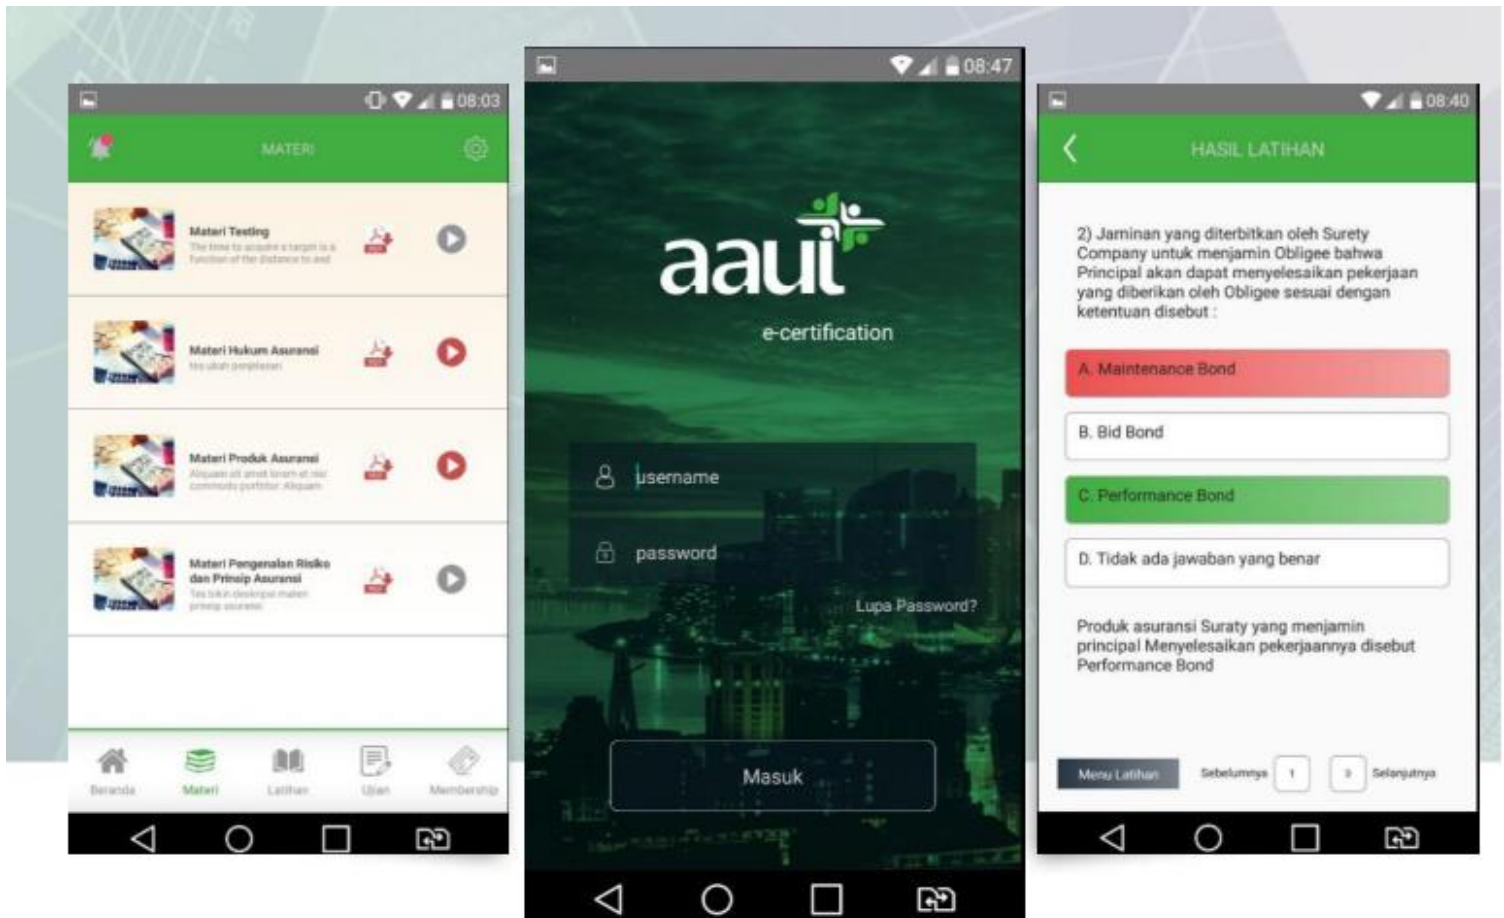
08:03

MATERI

Materi Testing
The time to acquire a target is a function of the distance to and

Materi Hukum Asuransi
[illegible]

Materi Produk Asuransi
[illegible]

Materi Pengenalan Risiko dan Prinsip Asuransi
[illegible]

Beranda
Materi
Latihan
Ujian
Membership

08:47

aaui
e-certification

username
password
Lupa Password?

Masuk

08:40

HASIL LATIHAN

2) Jaminan yang diterbitkan oleh Surety Company untuk menjamin Obligee bahwa Principal akan dapat menyelesaikan pekerjaan yang diberikan oleh Obligee sesuai dengan ketentuan disebut :

A. Maintenance Bond

B. Bid Bond

C. Performance Bond

D. Tidak ada jawaban yang benar

Produk asuransi Suraty yang menjamin principal Menyelesaikan pekerjaannya disebut Performance Bond

Menu Latihan
Sebelumnya
1
3
Selanjutnya